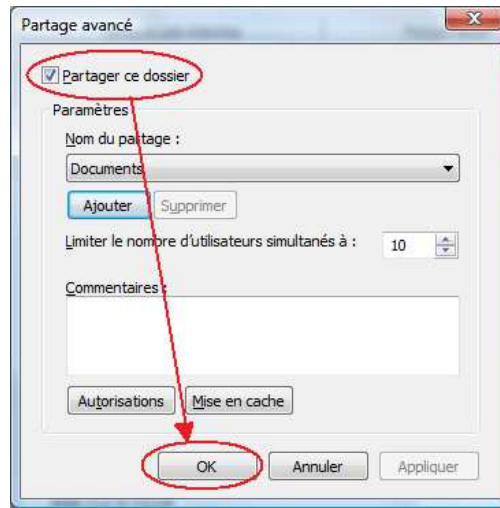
Partage avancé

Partager ce dossier

Paramètres

Nom du partage :

Documents

Ajouter Supprimer

Limiter le nombre d'utilisateurs simultanés à : 10

Commentaires :

Autorisations Mise en cache

OK Annuler Appliquer